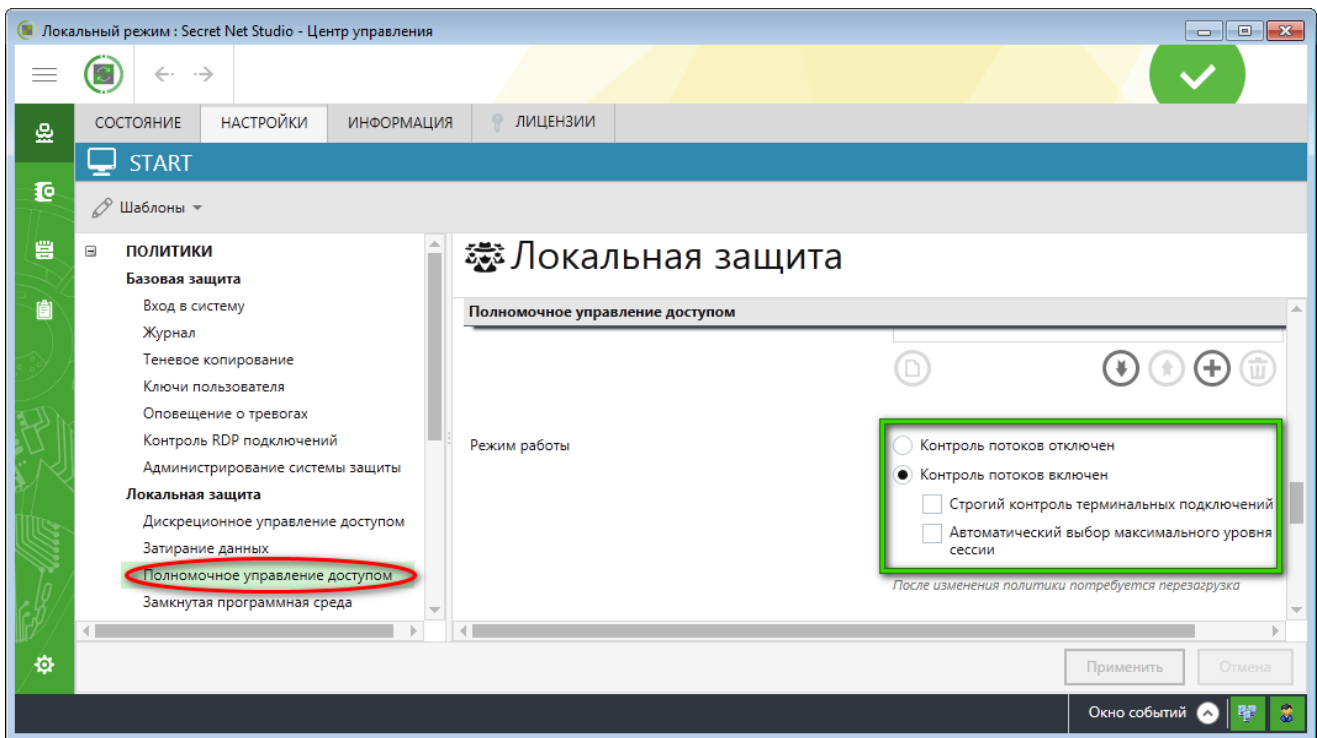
Локальный режим : Secret Net Studio - Центр управления

СОСТОЯНИЕ
НАСТРОЙКИ
ИНФОРМАЦИЯ
ЛИЦЕНЗИИ

START

Шаблоны

ПОЛИТИКИ
Базовая защита
Вход в систему
Журнал
Теневое копирование
Ключи пользователя
Оповещение о тревогах
Контроль RDP подключений
Администрирование системы защиты
Локальная защита
Дискреционное управление доступом
Затирание данных
Полномочное управление доступом
Замкнутая программная среда

Локальная защита

Полномочное управление доступом

Режим работы

Контроль потоков отключен
Контроль потоков включен
Строгий контроль терминальных подключений
Автоматический выбор максимального уровня сессии

После изменения политики потребуется перезагрузка

Применить
Отмена

Окно событий